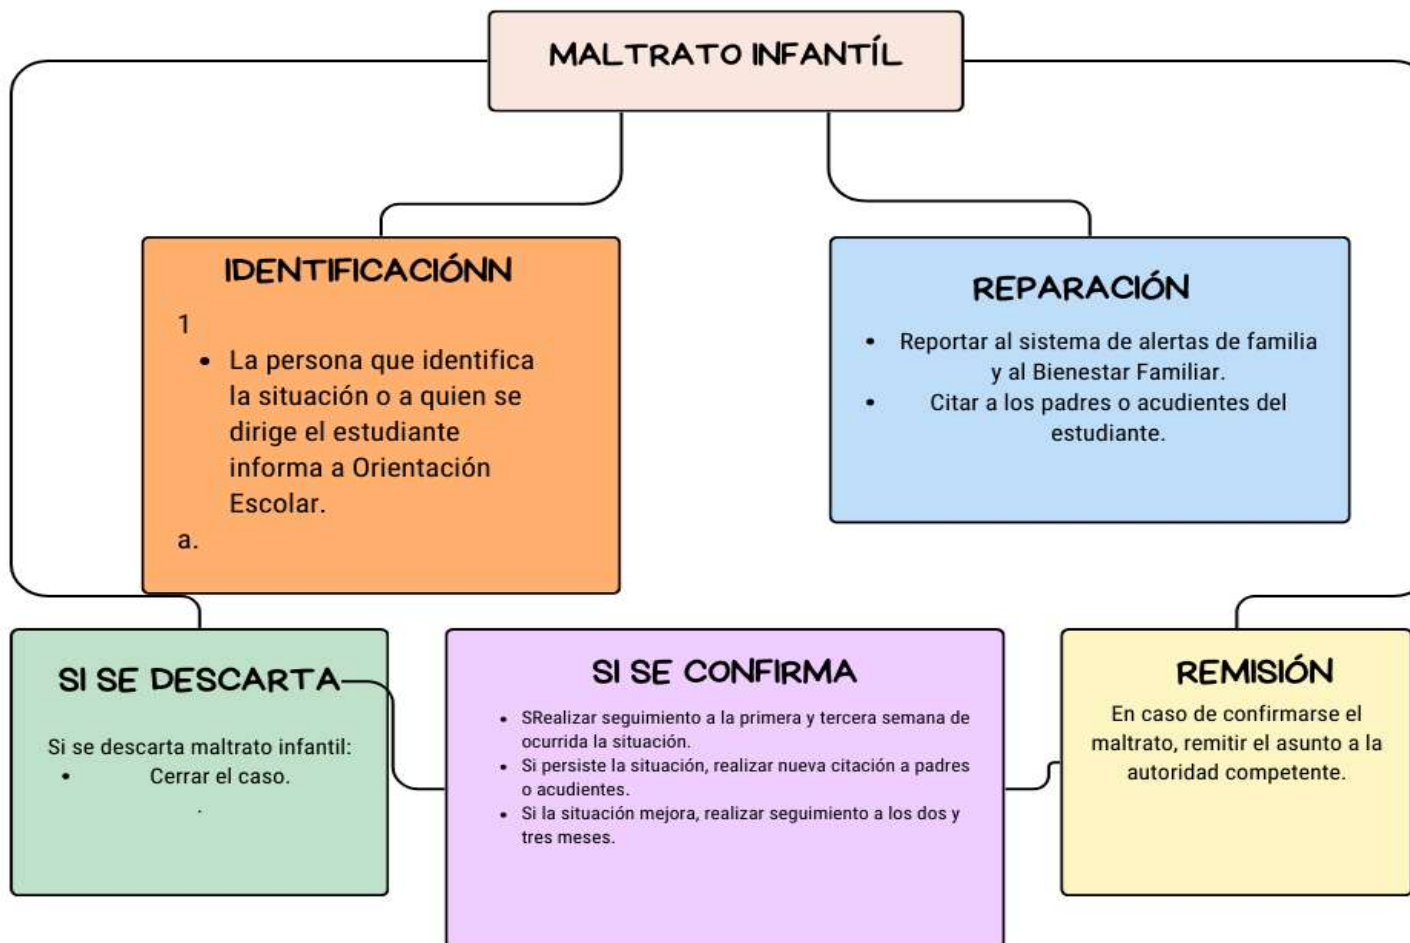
MALTRATO INFANTÍL

IDENTIFICACIÓNN

1

- La persona que identifica la situación o a quien se dirige el estudiante informa a Orientación Escolar.

a.

REPARACIÓN

- Reportar al sistema de alertas de familia y al Bienestar Familiar.
- Citar a los padres o acudientes del estudiante.

SI SE DESCARTA

Si se descarta maltrato infantil:

- Cerrar el caso.

.

SI SE CONFIRMA

- SRealizar seguimiento a la primera y tercera semana de ocurrida la situación.
- Si persiste la situación, realizar nueva citación a padres o acudientes.
- Si la situación mejora, realizar seguimiento a los dos y tres meses.

REMISIÓN

En caso de confirmarse el maltrato, remitir el asunto a la autoridad competente.